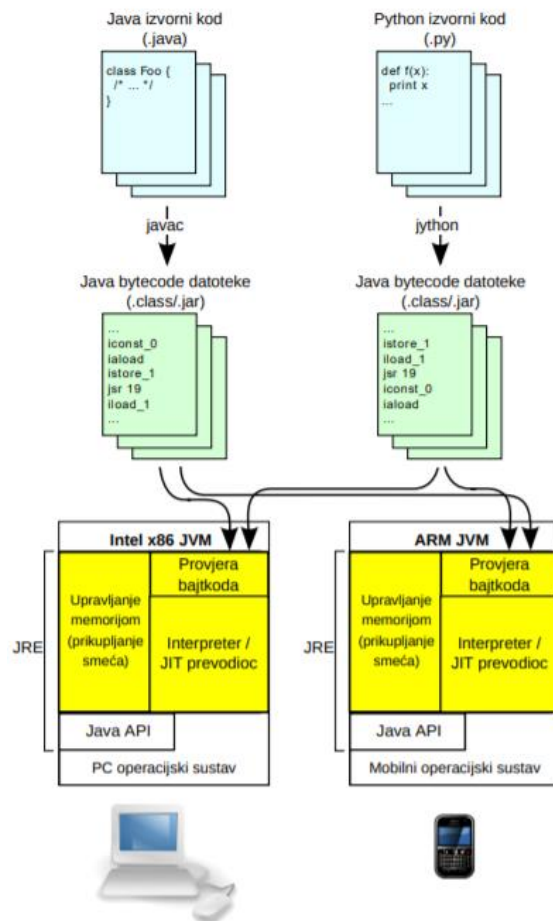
Java izvorni kod
(.java)

class Foo {
/* .... */
}

javac

Java bytecode datoteke
(.class/.jar)

...
iconst_0
iaload
istore_1
jsr 19
iload_1
...

Python izvorni kod
(.py)

def f(x):
print x
...

jython

Java bytecode datoteke
(.class/.jar)

...
istore_1
iload_1
jsr 19
iconst_0
iaload
...

Intel x86 JVM

JRE

Upravljanje memorijom (prikupljanje smeća)

Provjera bajtkoda

Interpreter / JIT prevodioc

Java API

PC operacijski sustav

ARM JVM

JRE

Upravljanje memorijom (prikupljanje smeća)

Provjera bajtkoda

Interpreter / JIT prevodioc

Java API

Mobilni operacijski sustav